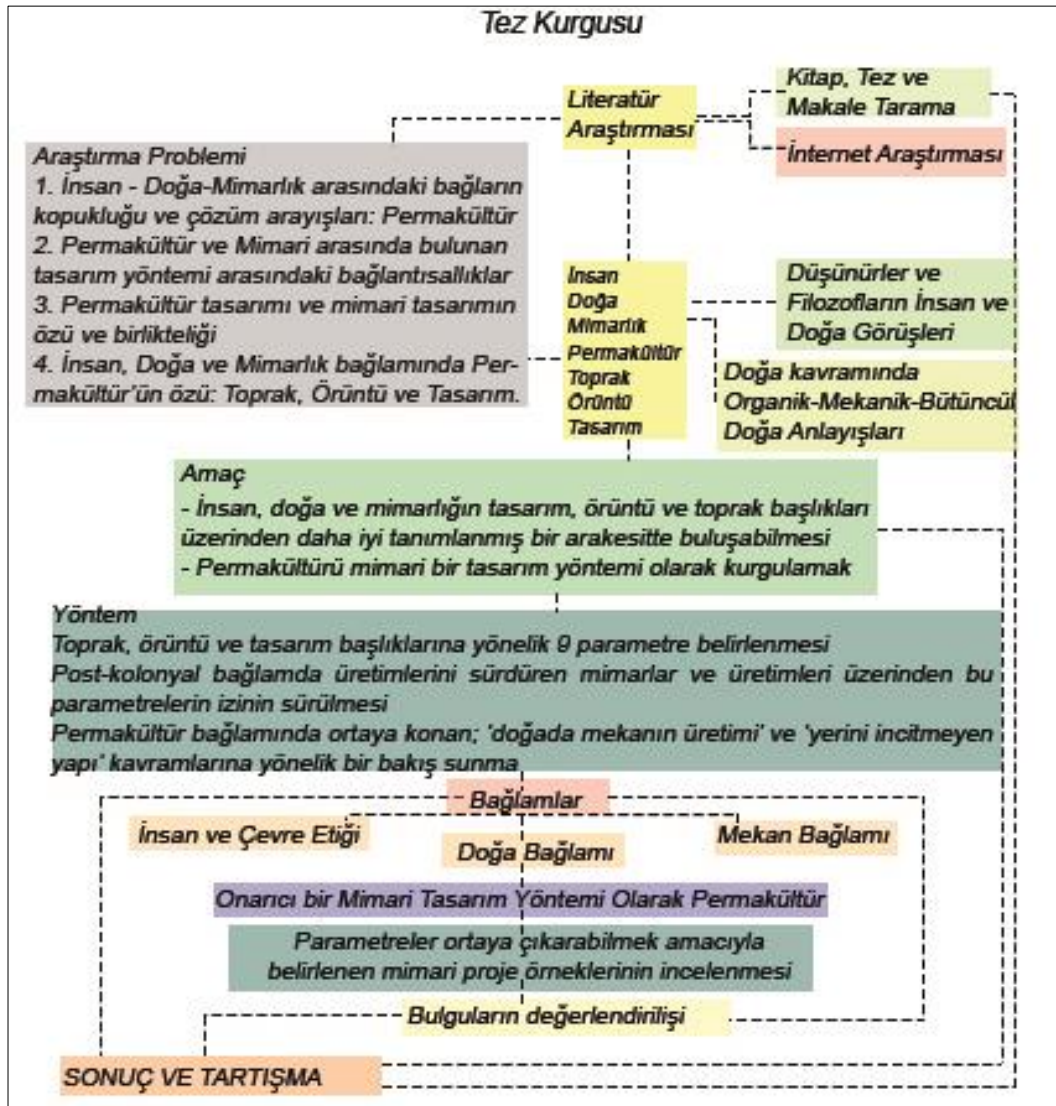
Tez Kurgusu

Literatür Araştırması

Kitap, Tez ve Makale Tarama

İnternet Araştırması

Araştırma Problemi
1. İnsan - Doğa-Mimarlık arasındaki bağların kopukluğu ve çözüm arayışları: Permakültür
2. Permakültür ve Mimari arasında bulunan tasarım yöntemi arasındaki bağlantısallıklar
3. Permakültür tasarımı ve mimari tasarımın özü ve birlikteliği
4. İnsan, Doğa ve Mimarlık bağlamında Permakültür'ün özü: Toprak, Örüntü ve Tasarım.

İnsan
Doğa
Mimarlık
Permakültür
Toprak
Örüntü
Tasarım

Düşünürler ve Filozofların İnsan ve Doğa Görüşleri

Doğa kavramında Organik-Mekanik-Bütüncül Doğa Anlayışları

Amaç
- İnsan, doğa ve mimarlığın tasarım, örüntü ve toprak başlıkları üzerinden daha iyi tanımlanmış bir arakesitte buluşabilmesi
- Permakültürü mimari bir tasarım yöntemi olarak kurgulamak

Yöntem
Toprak, örüntü ve tasarım başlıklarına yönelik 9 parametre belirlenmesi
Post-kolonyal bağlamda üretimlerini sürdüren mimarlar ve üretimleri üzerinden bu parametrelerin izinin sürülmesi
Permakültür bağlamında ortaya konan; 'doğada mekanın üretimi' ve 'yerini incitmeyen yapı' kavramlarına yönelik bir bakış sunma

Bağlamlar

İnsan ve Çevre Etiği

Mekan Bağlamı

Doğa Bağlamı

Onarıcı bir Mimari Tasarım Yöntemi Olarak Permakültür

Parametreler ortaya çıkarabilmek amacıyla belirlenen mimari proje örneklerinin incelenmesi

Bulguların değerlendirilişi

SONUÇ VE TARTIŞMA